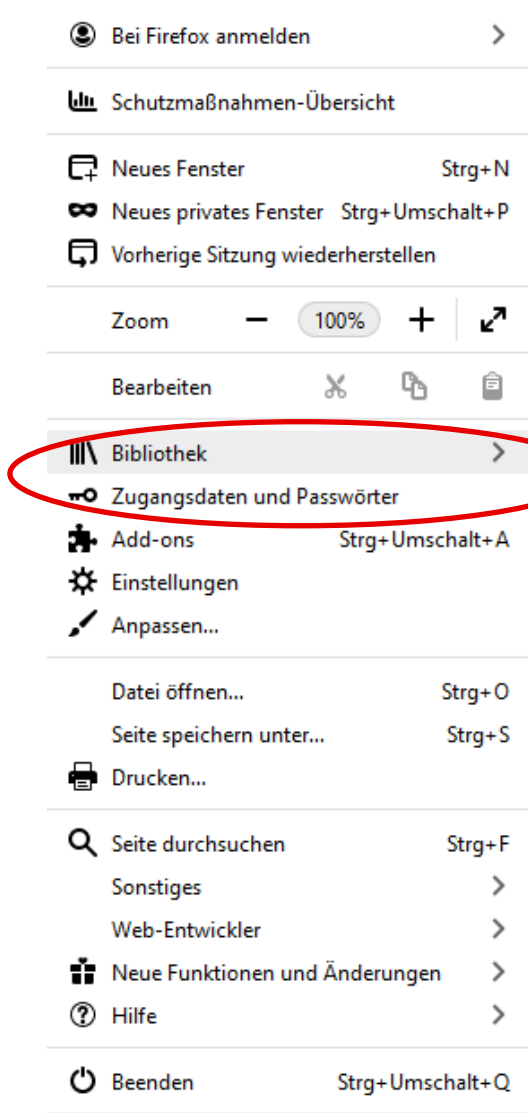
Bei Firefox anmelden

Schutzmaßnahmen-Übersicht

Neues Fenster Strg+N
Neues privates Fenster Strg+Umschalt+P
Vorherige Sitzung wiederherstellen

Zoom − 100% +

Bearbeiten

Bibliothek
Zugangsdaten und Passwörter
Add-ons Strg+Umschalt+A
Einstellungen
Anpassen...

Datei öffnen... Strg+O
Seite speichern unter... Strg+S
Drucken...

Seite durchsuchen Strg+F
Sonstiges
Web-Entwickler
Neue Funktionen und Änderungen
Hilfe

Beenden Strg+Umschalt+Q